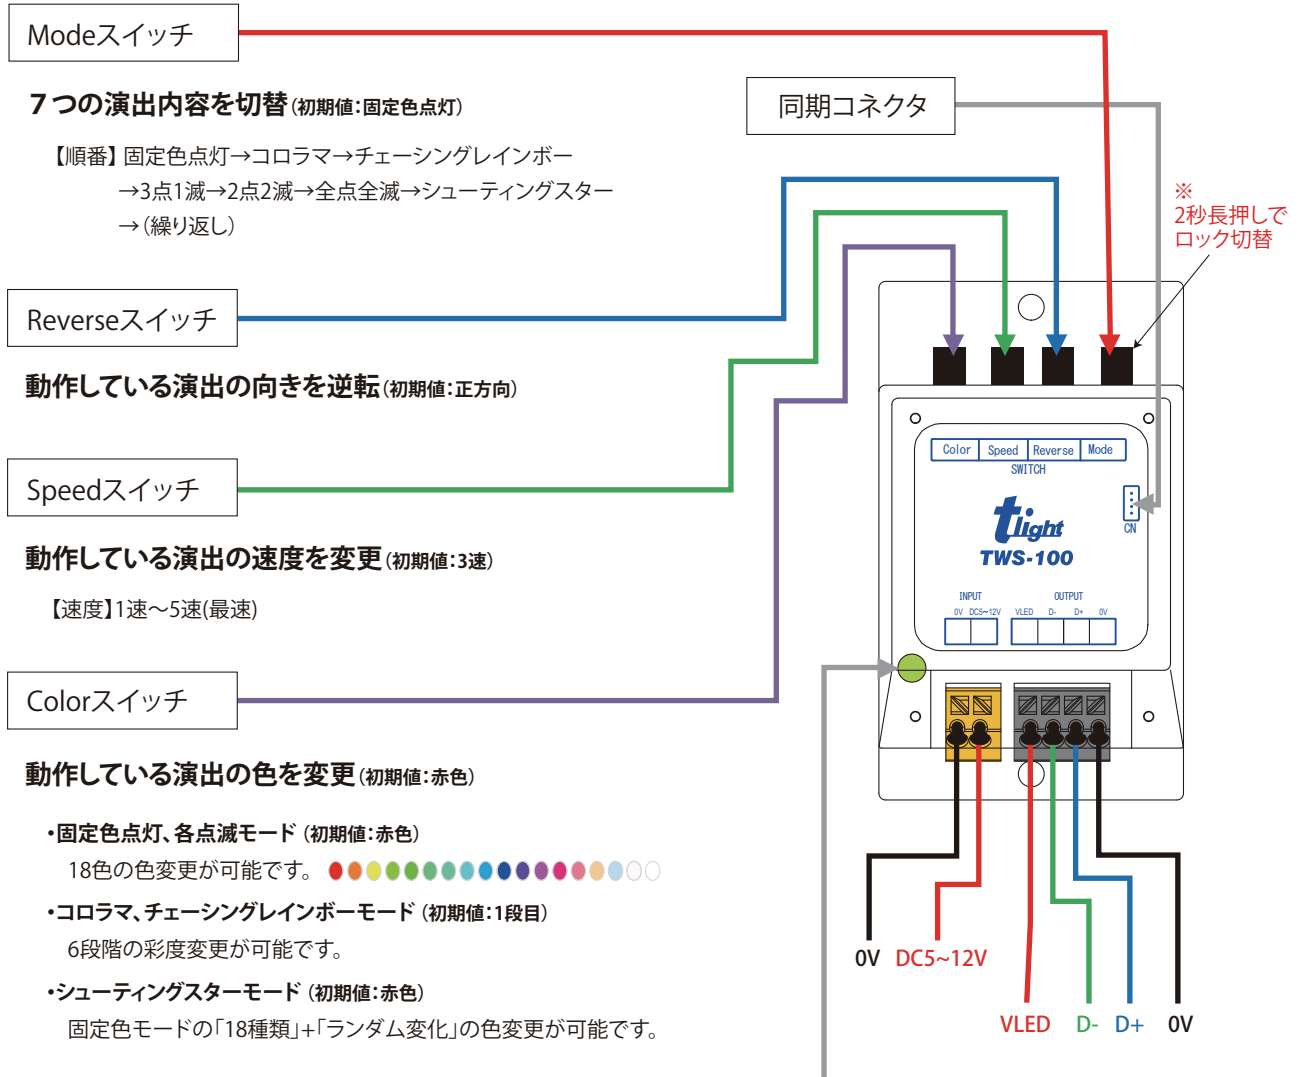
Modeスイッチ

７つの演出内容を切替（初期値：固定色点灯）

【順番】固定色点灯→コロラマ→チェーシングレインボー →3点1滅→2点2滅→全点全滅→シューティングスター →（繰り返し）

同期コネクタ

※
2秒長押しで
ロック切替

Reverseスイッチ

動作している演出の向きを逆転（初期値：正方向）

Speedスイッチ

動作している演出の速度を変更（初期値：3速）

【速度】1速～5速(最速)

Colorスイッチ

動作している演出の色を変更（初期値：赤色）

•固定色点灯、各点滅モード（初期値：赤色）
18色の色変更が可能です。

•コロラマ、チェーシングレインボーモード（初期値：1段目）
6段階の彩度変更が可能です。

•シューティングスターモード（初期値：赤色）
固定色モードの「18種類」+「ランダム変化」の色変更が可能です。

Color Speed Reverse Mode
SWITCH

CN

tlight
TWS-100

INPUT
0V DC5~12V

OUTPUT
VLED D- D+ 0V

0V DC5~12V

VLED D- D+ 0V